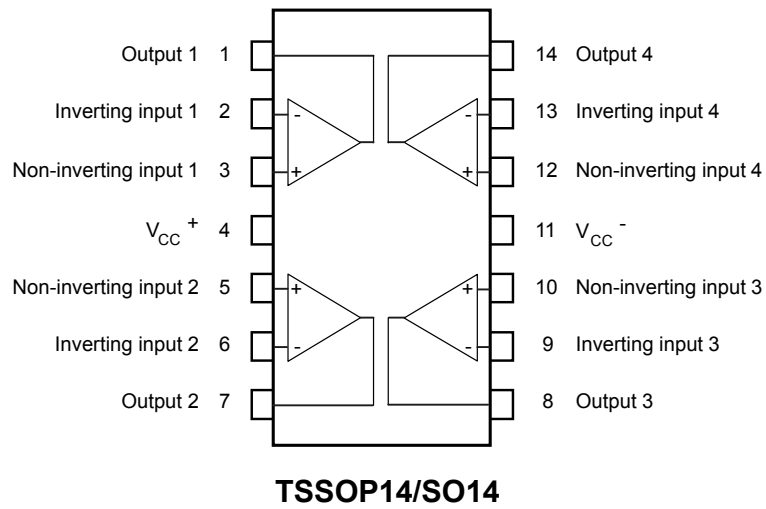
Output 1 1
Inverting input 1 2
Non-inverting input 1 3
$V_{CC}^{+}$ 4
Non-inverting input 2 5
Inverting input 2 6
Output 2 7

14 Output 4
13 Inverting input 4
12 Non-inverting input 4
11 $V_{CC}^{-}$
10 Non-inverting input 3
9 Inverting input 3
8 Output 3

-
+
-
+
+
-
+
-

TSSOP14/SO14